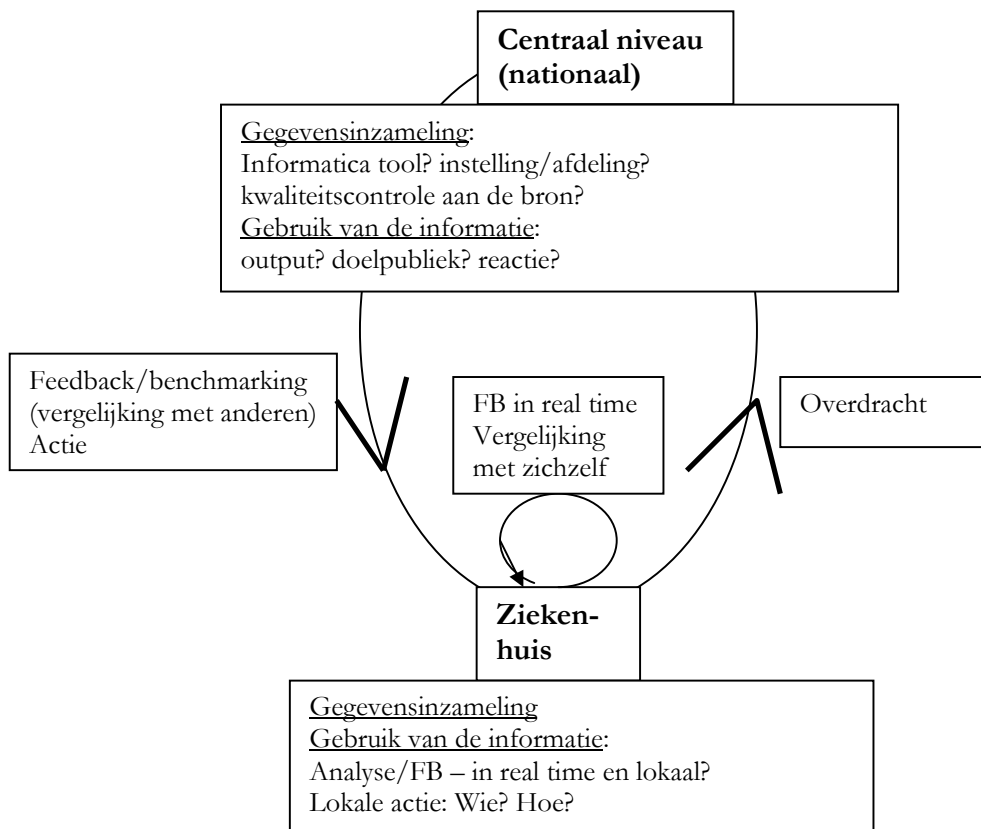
Centraal niveau (nationaal)

Gegevensinzameling:
Informatica tool? instelling/afdeling?
kwaliteitscontrole aan de bron?
Gebruik van de informatie:
output? doelpubliek? reactie?

Feedback/benchmarking (vergelijking met anderen)
Actie

FB in real time
Vergelijking met zichzelf

Overdracht

Ziekenhuis

Gegevensinzameling
Gebruik van de informatie:
Analyse/FB – in real time en lokaal?
Lokale actie: Wie? Hoe?